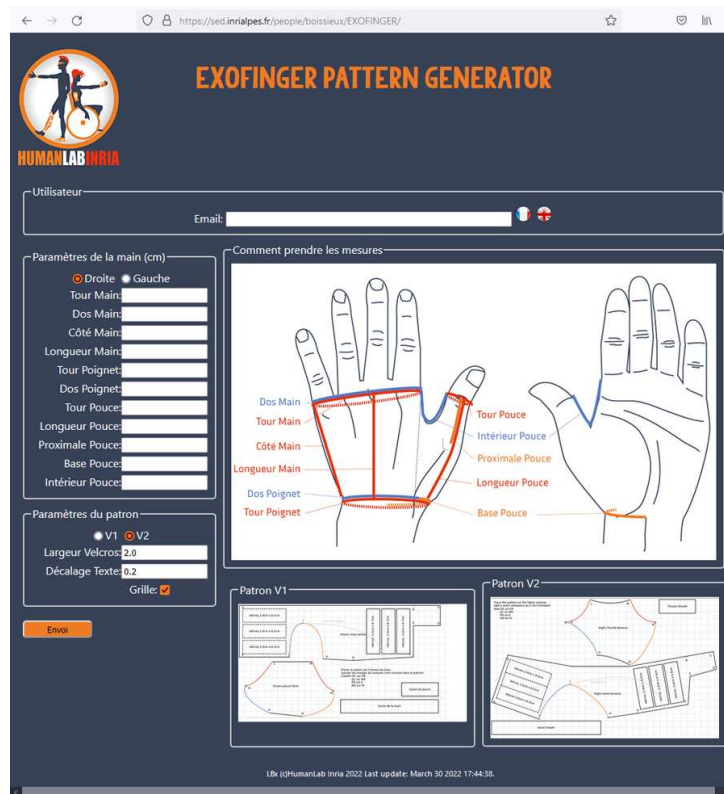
https://sed.inrialpes.fr/people/boissieux/EXOFINGER/

HUMANLAB INRIA

EXOFINGER PATTERN GENERATOR

Utilisateur

Email:

Paramètres de la main (cm)

Droite Gauche

Tour Main:

Dos Main:

Côté Main:

Longueur Main:

Tour Poignet:

Dos Poignet:

Tour Pouce:

Longueur Pouce:

Proximale Pouce:

Base Pouce:

Intérieur Pouce:

Comment prendre les mesures

Dos Main

Tour Main

Côté Main

Longueur Main

Dos Poignet

Tour Poignet

Tour Pouce

Intérieur Pouce

Proximale Pouce

Longueur Pouce

Base Pouce

Paramètres du patron

V1 V2

Largeur Velcros: 2.0

Décalage Texte: 0.2

Grille:

Envoi

Patron V1

Patron V2

LBx (c)HumanLab Inria 2022 Last update: March 30 2022 17:44:38.